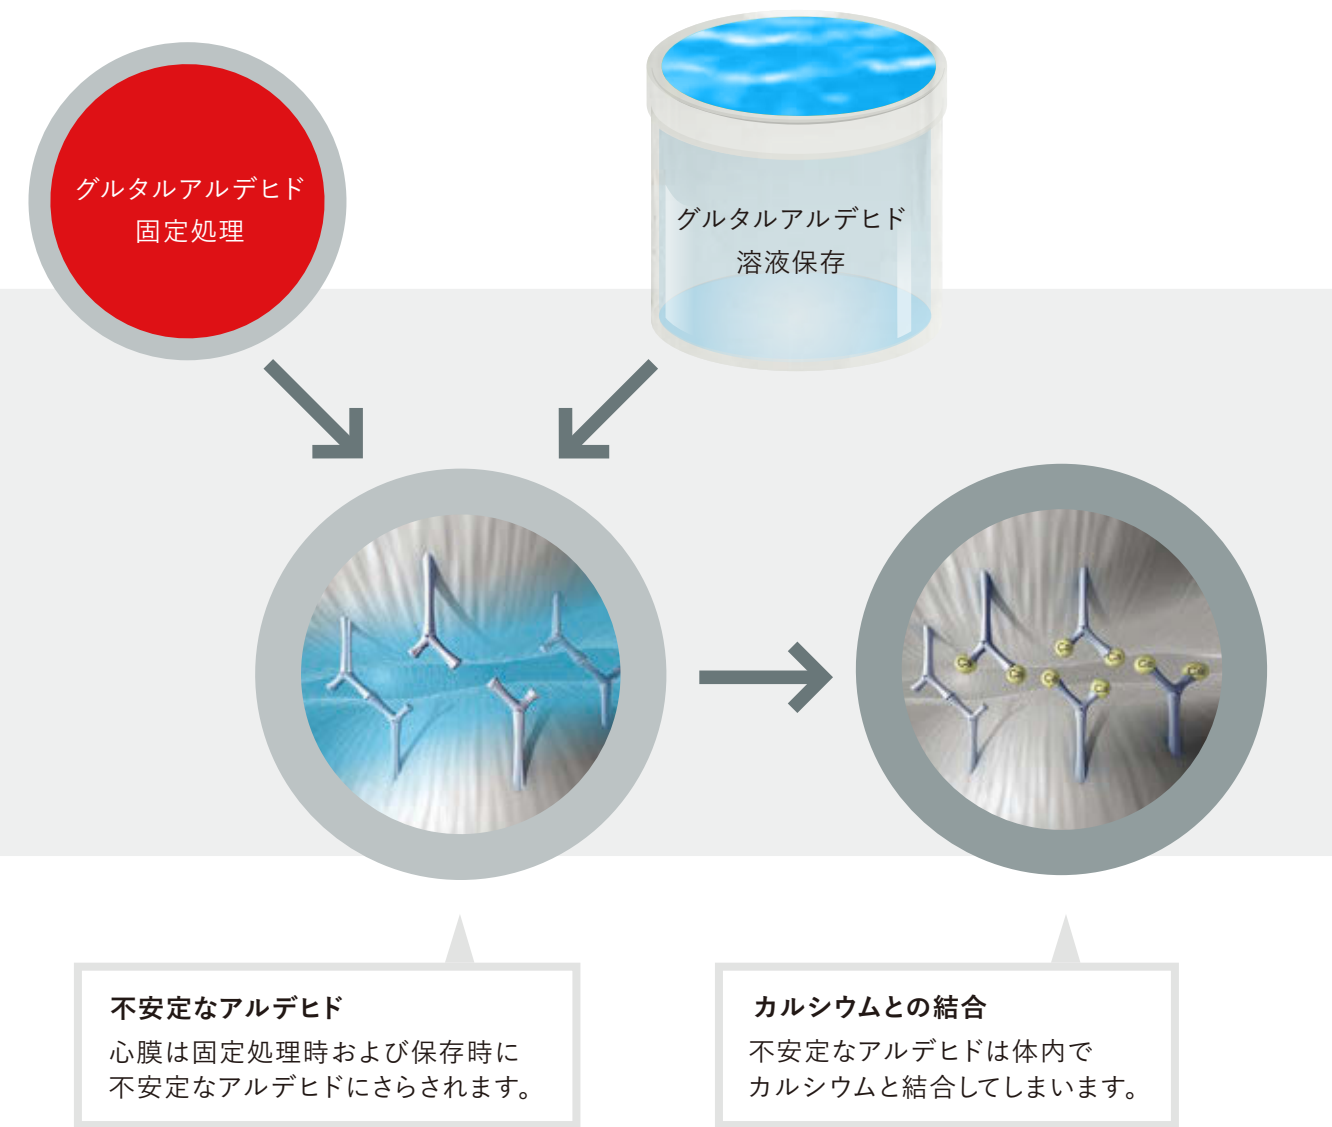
グルタルアルデヒド
固定処理

グルタルアルデヒド
溶液保存

不安定なアルデヒド
心膜は固定処理時および保存時に
不安定なアルデヒドにさらされます。

カルシウムとの結合
不安定なアルデヒドは体内で
カルシウムと結合してしまいます。